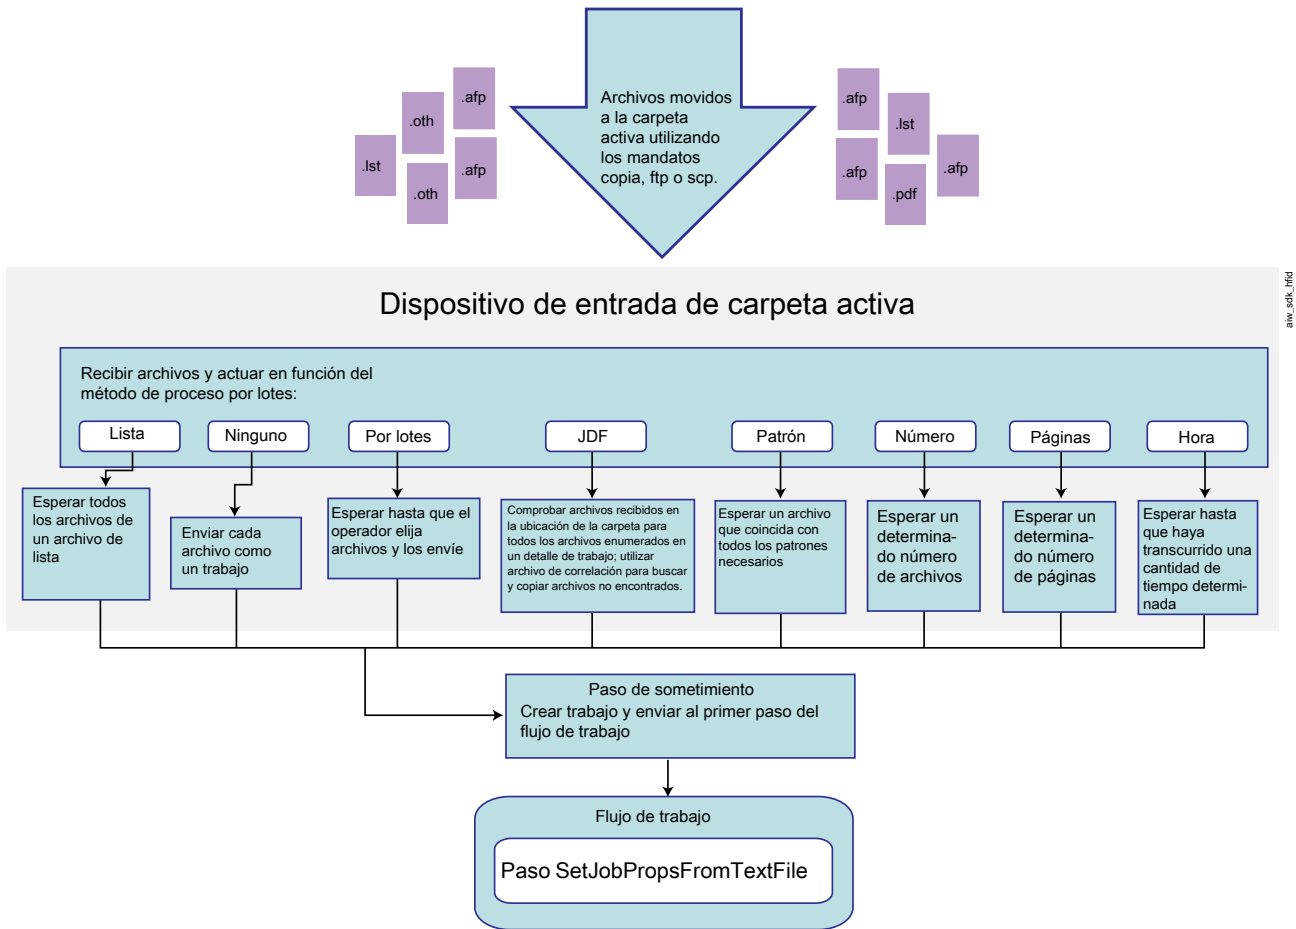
.afp

.oth

.lst

.afp

.oth

Archivos movidos a la carpeta activa utilizando los mandatos copia, ftp o scp.

.afp

.lst

.afp

.afp

.pdf

aiw_sdk_hfid

Dispositivo de entrada de carpeta activa

Recibir archivos y actuar en función del método de proceso por lotes:

Lista

Ninguno

Por lotes

JDF

Patrón

Número

Páginas

Hora

Esperar todos los archivos de un archivo de lista

Enviar cada archivo como un trabajo

Esperar hasta que el operador elija archivos y los envíe

Comprobar archivos recibidos en la ubicación de la carpeta para todos los archivos enumerados en un detalle de trabajo; utilizar archivo de correlación para buscar y copiar archivos no encontrados.

Esperar un archivo que coincida con todos los patrones necesarios

Esperar un determinado número de archivos

Esperar un determinado número de páginas

Esperar hasta que haya transcurrido una cantidad de tiempo determinada

Paso de sometimiento
Crear trabajo y enviar al primer paso del flujo de trabajo

Flujo de trabajo

Paso SetJobPropsFromTextFile